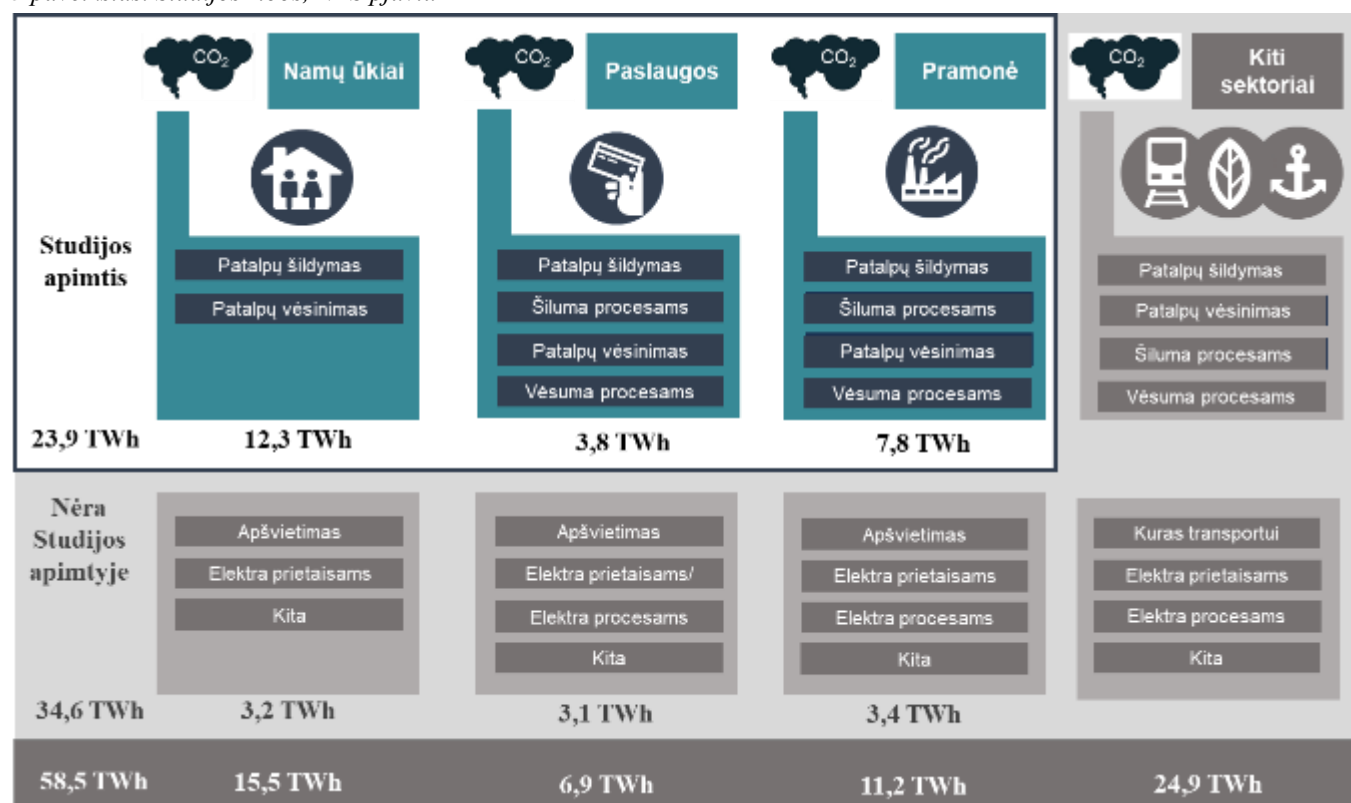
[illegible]

$CO_2$ Namų ūkiai

$CO_2$ Paslaugos

$CO_2$ Pramonė

$CO_2$ Kiti sektoriai

Studijos apimtis

Patalpų šildymas
Patalpų vėsinimas

Patalpų šildymas
Šiluma procesams
Patalpų vėsinimas
Vėsuma procesams

Patalpų šildymas
Šiluma procesams
Patalpų vėsinimas
Vėsuma procesams

Patalpų šildymas
Patalpų vėsinimas
Šiluma procesams
Vėsuma procesams

23,9 TWh 12,3 TWh 3,8 TWh 7,8 TWh

Nėra Studijos apimtyje

Apšvietimas
Elektra prietaisams
Kita

Apšvietimas
Elektra prietaisams/
Elektra procesams
Kita

Apšvietimas
Elektra prietaisams
Elektra procesams
Kita

Kuras transportui
Elektra prietaisams
Elektra procesams
Kita

34,6 TWh 3,2 TWh 3,1 TWh 3,4 TWh

58,5 TWh 15,5 TWh 6,9 TWh 11,2 TWh 24,9 TWh